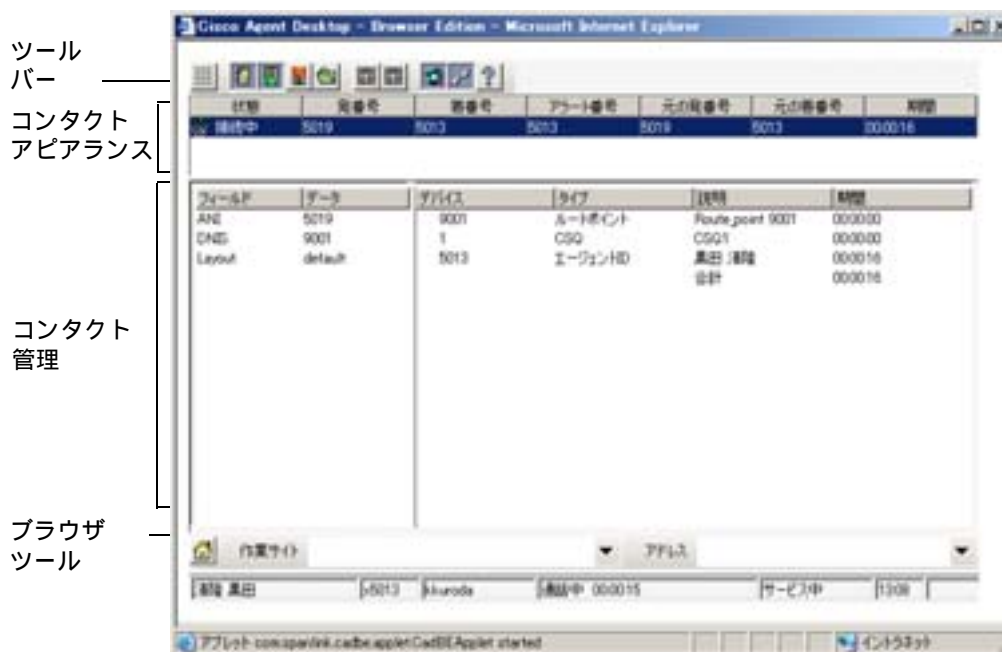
ツールバー

コンタクトアピアランス

コンタクト管理

ブラウザツール

Cisco Agent Desktop - Browser Edition - Microsoft Internet Explorer

| 状態 | 発番号 | 着番号 | アラート番号 | 元の発番号 | 元の着番号 | 期間 |
|---|---|---|---|---|---|---|
| 接続中 | 5019 | 5013 | 5013 | 5019 | 5013 | 00:00:16 |

| フィールド | データ |
|---|---|
| ANI | 5019 |
| DNIS | 9001 |
| Layout | default |

| デバイス | タイプ | 説明 | 期間 |
|---|---|---|---|
| 9001 | ルートポイント | Route point 9001 | 00:00:00 |
| 1 | CSQ | CSQ1 | 00:00:00 |
| 5013 | エージェントID | 黒田 瀬陸 | 00:00:16 |
| | | 合計 | 00:00:16 |

作業サイト

アドレス

瀬陸 黒田 | x5013 | kkuroda | 通話中 00:00:15 | サービス中 | 13:09

アプレット com.spanlink.cadbe.applet.CadBEApplet started

イントラネット